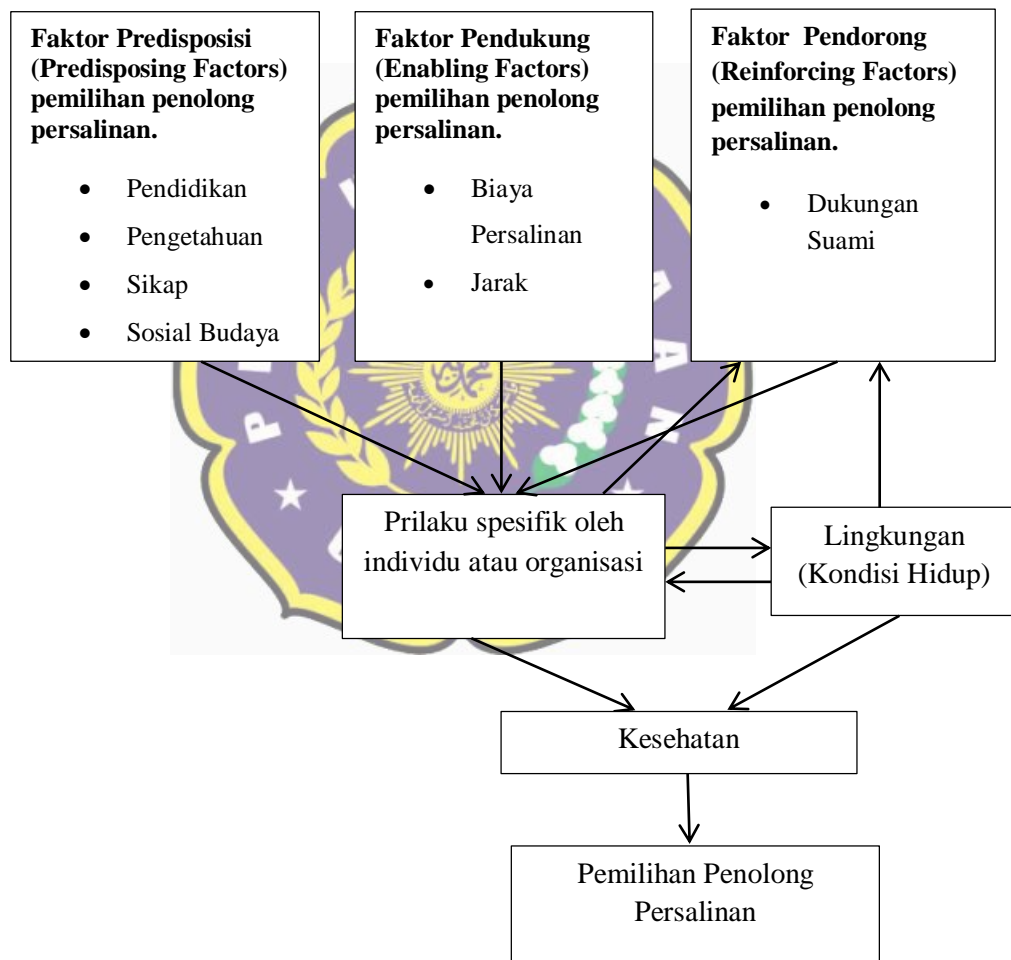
**Faktor Predisposisi (Predisposing Factors) pemilihan penolong persalinan.**

- Pendidikan
- Pengetahuan
- Sikap
- Sosial Budaya

**Faktor Pendukung (Enabling Factors) pemilihan penolong persalinan.**

- Biaya Persalinan
- Jarak

**Faktor Pendorong (Reinforcing Factors) pemilihan penolong persalinan.**

- Dukungan Suami

Prilaku spesifik oleh individu atau organisasi

Lingkungan (Kondisi Hidup)

Kesehatan

Pemilihan Penolong Persalinan